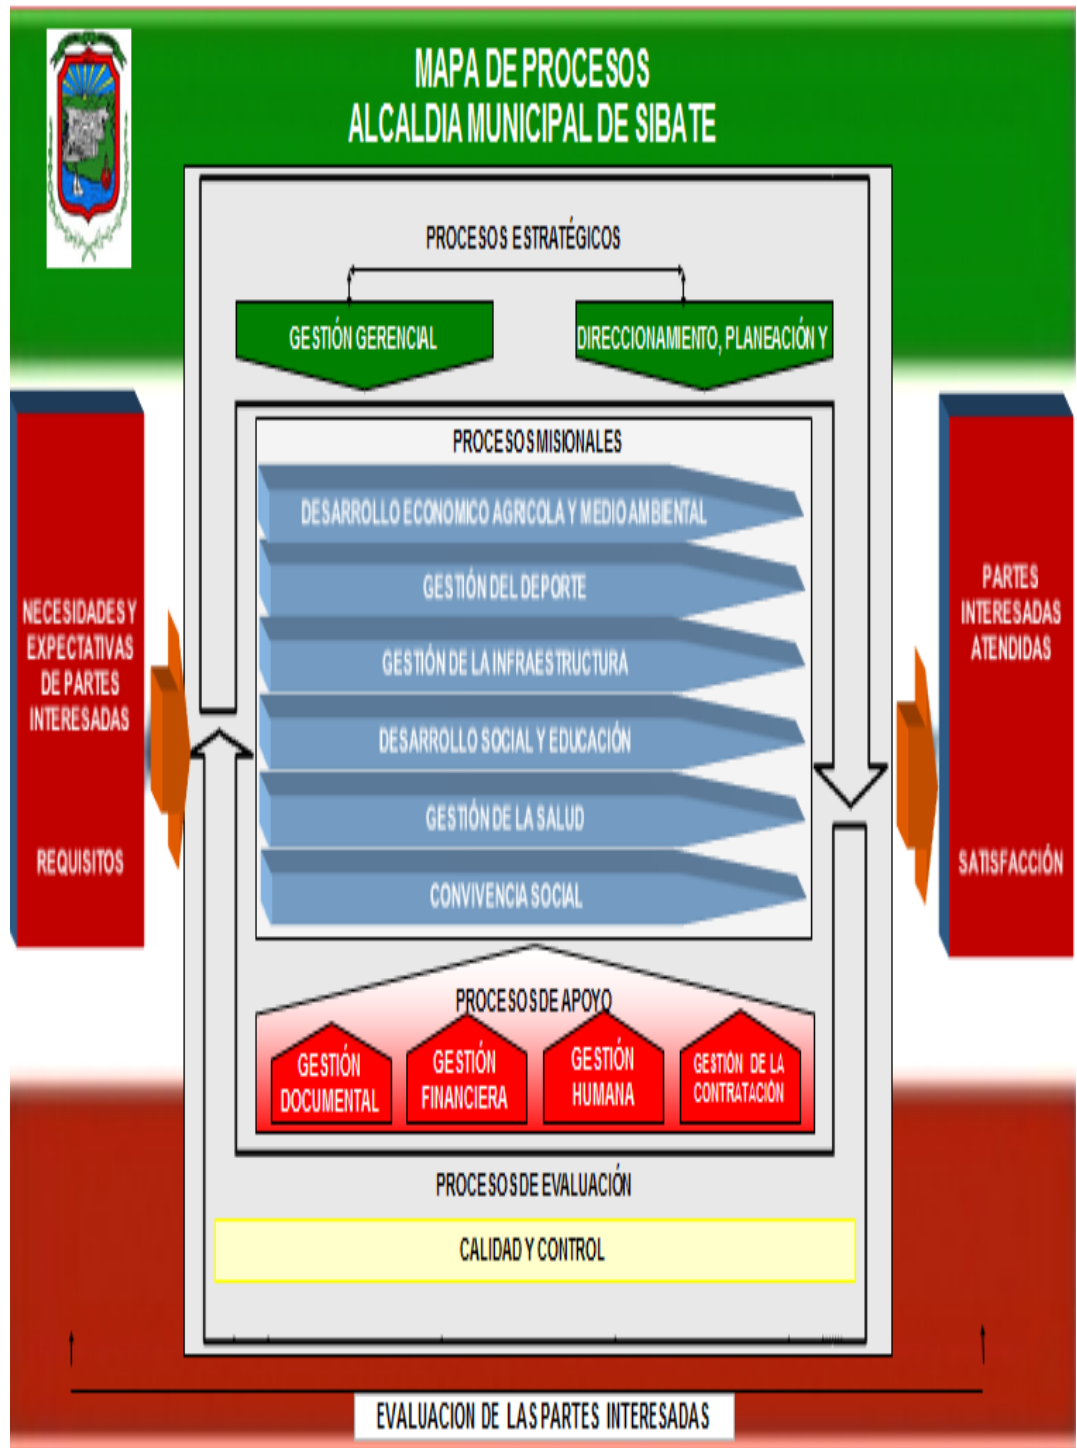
MAPA DE PROCESOS
ALCALDIA MUNICIPAL DE SIBATE

PROCESOS ESTRATÉGICOS

GESTIÓN GERENCIAL

DIRECCIONAMIENTO, PLANEACIÓN Y

NECESIDADES Y EXPECTATIVAS DE PARTES INTERESADAS

REQUISITOS

PROCESOS MISIONALES

DESARROLLO ECONOMICO AGRICOLA Y MEDIO AMBIENTAL

GESTIÓN DEL DEPORTE

GESTIÓN DE LA INFRAESTRUCTURA

DESARROLLO SOCIAL Y EDUCACIÓN

GESTIÓN DE LA SALUD

CONVIVENCIA SOCIAL

PARTES INTERESADAS ATENDIDAS

SATISFACCIÓN

PROCESOS DE APOYO

GESTIÓN DOCUMENTAL

GESTIÓN FINANCIERA

GESTIÓN HUMANA

GESTIÓN DE LA CONTRATACIÓN

PROCESOS DE EVALUACIÓN

CALIDAD Y CONTROL

EVALUACION DE LAS PARTES INTERESADAS